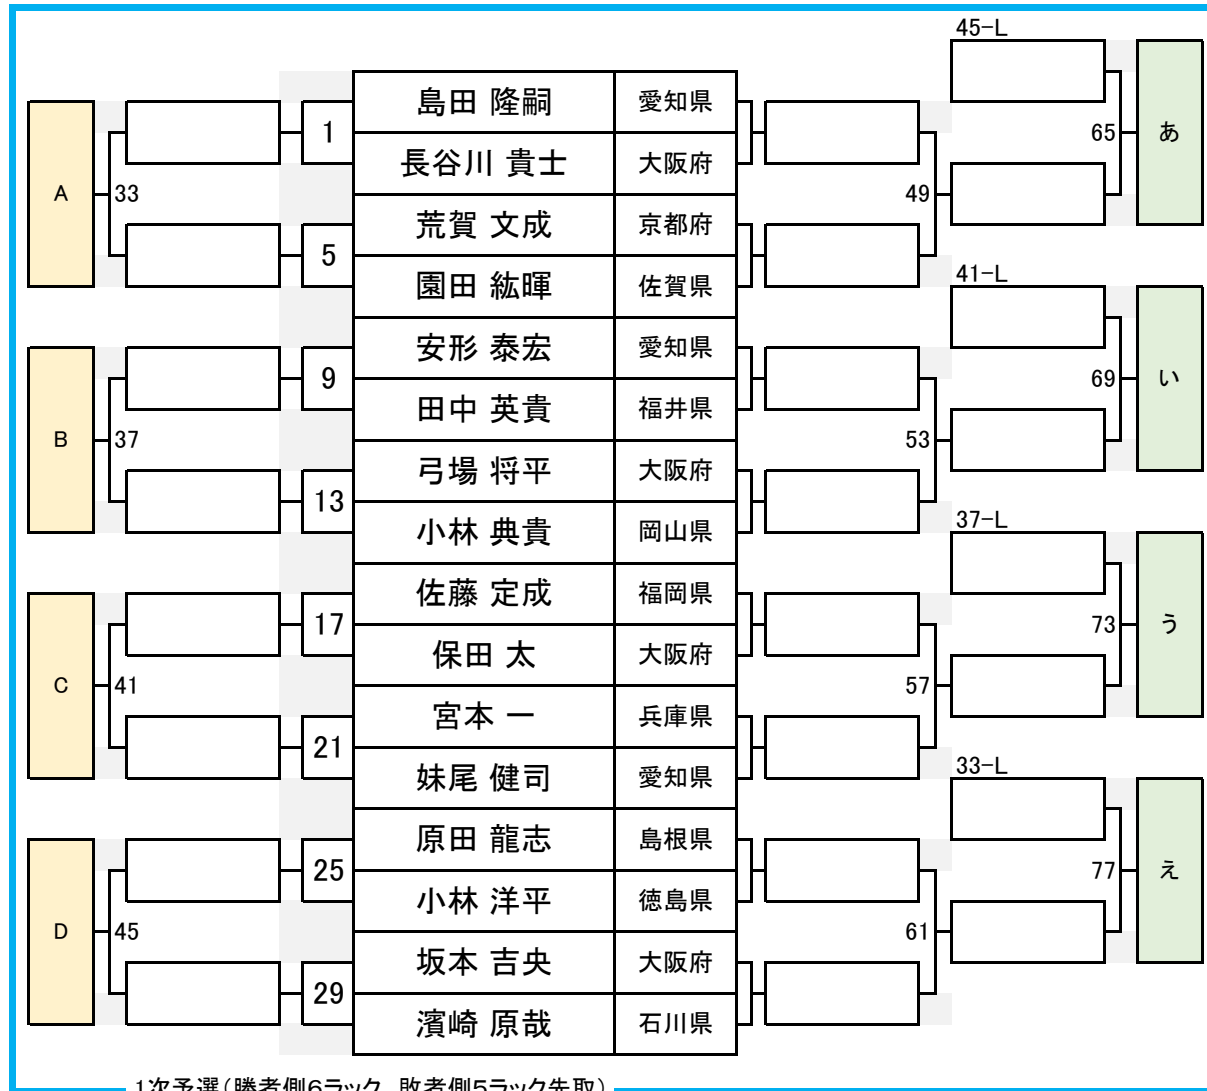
45−L
41−L
37−L
33−L

A
33
B
37
C
41
D
45

1
5
9
13
17
21
25
29

| 島田 隆嗣 | 愛知県 |
|---|---|
| 長谷川 貴士 | 大阪府 |
| 荒賀 文成 | 京都府 |
| 園田 紘暉 | 佐賀県 |
| 安形 泰宏 | 愛知県 |
| 田中 英貴 | 福井県 |
| 弓場 将平 | 大阪府 |
| 小林 典貴 | 岡山県 |
| 佐藤 定成 | 福岡県 |
| 保田 太 | 大阪府 |
| 宮本 一 | 兵庫県 |
| 妹尾 健司 | 愛知県 |
| 原田 龍志 | 島根県 |
| 小林 洋平 | 徳島県 |
| 坂本 吉央 | 大阪府 |
| 濱崎 原哉 | 石川県 |

49
53
57
61

65
あ
69
い
73
う
77
え

1次予選（勝者側6ラック、敗者側5ラック先取）